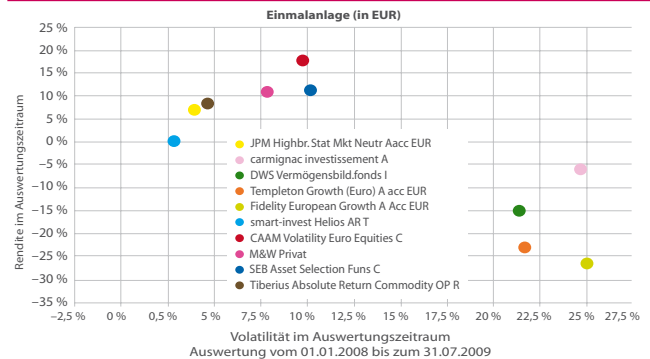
Einmalanlage (in EUR)

25 %
20 %
15 %
10 %
5 %
0 %
-5 %
-10 %
-15 %
-20 %
-25 %
-30 %
-35 %

Rendite im Auswertungszeitraum

JPM Highbr. Stat Mkt Neutr Aacc EUR
carmignac investissement A
DWS Vermögensbild.fonds I
Templeton Growth (Euro) A acc EUR
Fidelity European Growth A Acc EUR
smart-invest Helios AR T
CAAM Volatility Euro Equities C
M&W Privat
SEB Asset Selection Funs C
Tiberius Absolute Return Commodity OP R

–2,5 % 0 % 0,5 % 5 % 7,5 % 10 % 12,5 % 15 % 17,5 % 20 % 22,5 % 25 % 27,5 %

Volatilität im Auswertungszeitraum
Auswertung vom 01.01.2008 bis zum 31.07.2009